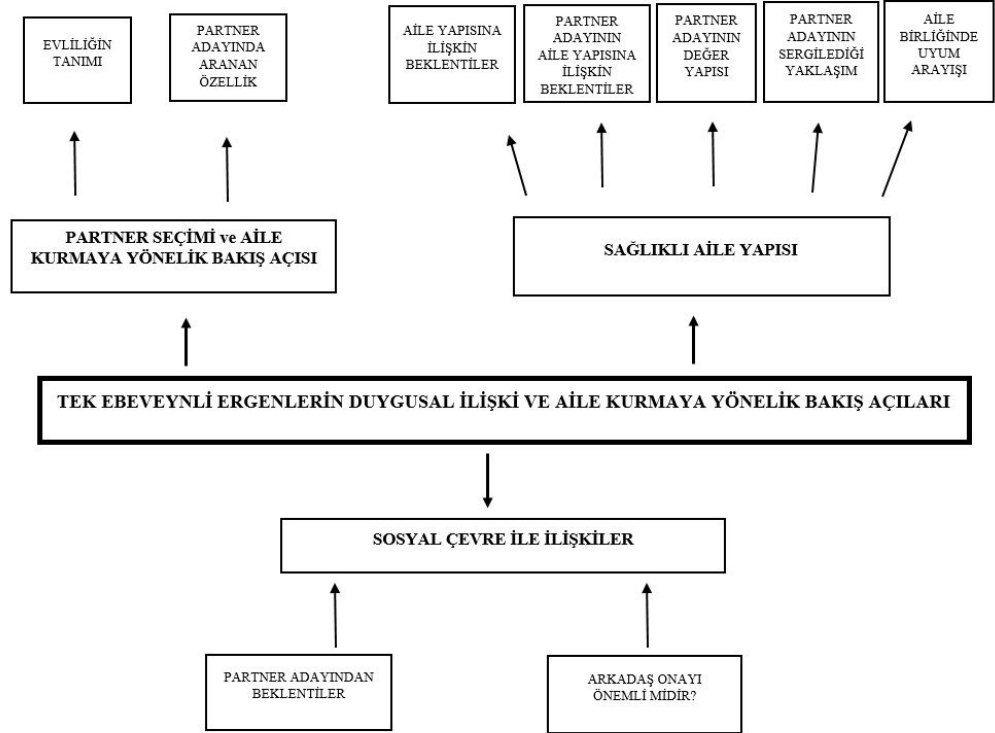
EVLİLİĞİN TANIMI

PARTNER ADAYINDA ARANAN ÖZELLİK

AİLE YAPISINA İLİŞKİN BEKLENTİLER

PARTNER ADAYININ AİLE YAPISINA İLİŞKİN BEKLENTİLER

PARTNER ADAYININ DEĞER YAPISI

PARTNER ADAYININ SERGİLEDİĞİ YAKLAŞIM

AİLE BİRLİĞİNDE UYUM ARAYIŞI

PARTNER SEÇİMİ ve AİLE KURMAYA YÖNELİK BAKIŞ AÇISI

SAĞLIKLI AİLE YAPISI

TEK EBEVEYNLİ ERGENLERİN DUYGUSAL İLİŞKİ VE AİLE KURMAYA YÖNELİK BAKIŞ AÇILARI

SOSYAL ÇEVRE İLE İLİŞKİLER

PARTNER ADAYINDAN BEKLENTİLER

ARKADAŞ ONAYI ÖNEMLİ MİDİR?